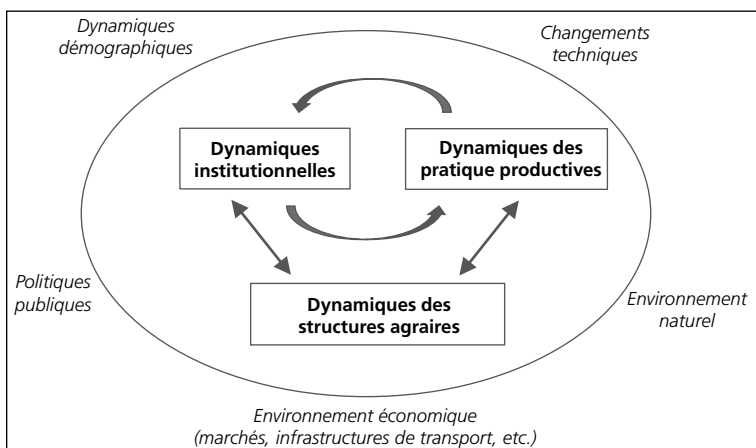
Dynamiques démographiques

Changements techniques

Dynamiques institutionnelles

Dynamiques des pratique productives

Politiques publiques

Dynamiques des structures agraires

Environnement naturel

Environnement économique (marchés, infrastructures de transport, etc.)